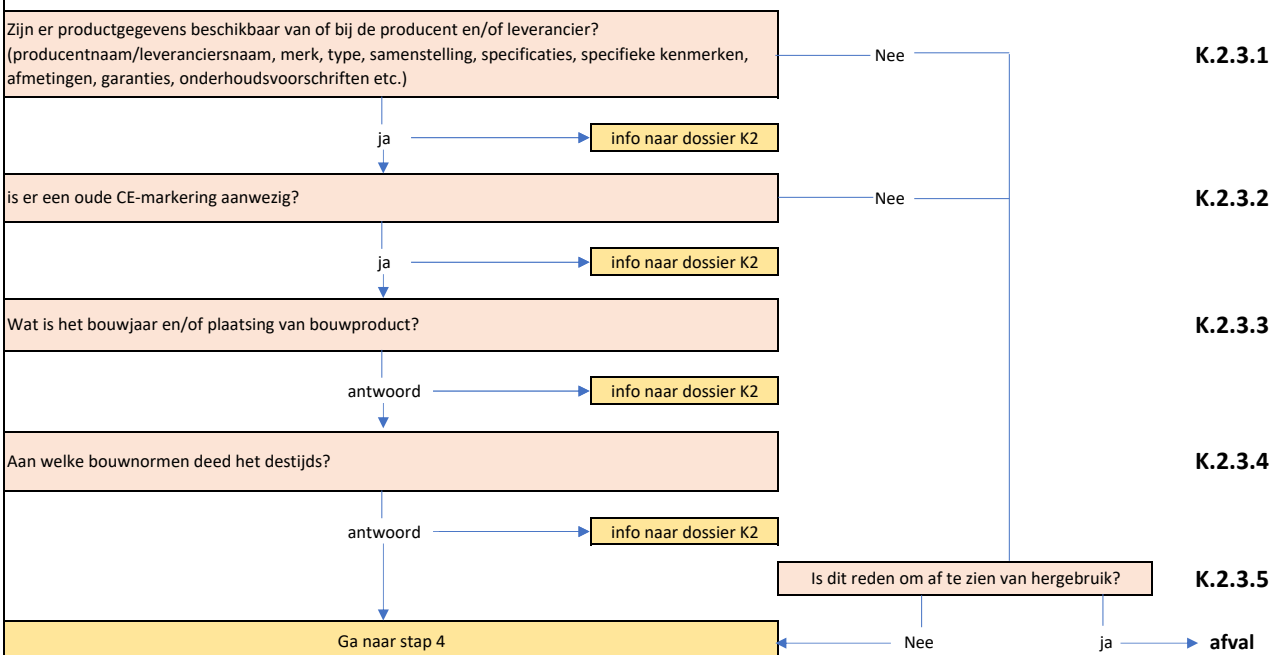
Zijn er productgegevens beschikbaar van of bij de producent en/of leverancier? (producentnaam/leveranciersnaam, merk, type, samenstelling, specificaties, specifieke kenmerken, afmetingen, garanties, onderhoudsvoorschriften etc.)

Nee

K.2.3.1

ja

info naar dossier K2

is er een oude CE-markering aanwezig?

Nee

K.2.3.2

ja

info naar dossier K2

Wat is het bouwjaar en/of plaatsing van bouwproduct?

K.2.3.3

antwoord

info naar dossier K2

Aan welke bouwnormen deed het destijds?

K.2.3.4

antwoord

info naar dossier K2

Is dit reden om af te zien van hergebruik?

K.2.3.5

Ga naar stap 4

Nee

ja

afval